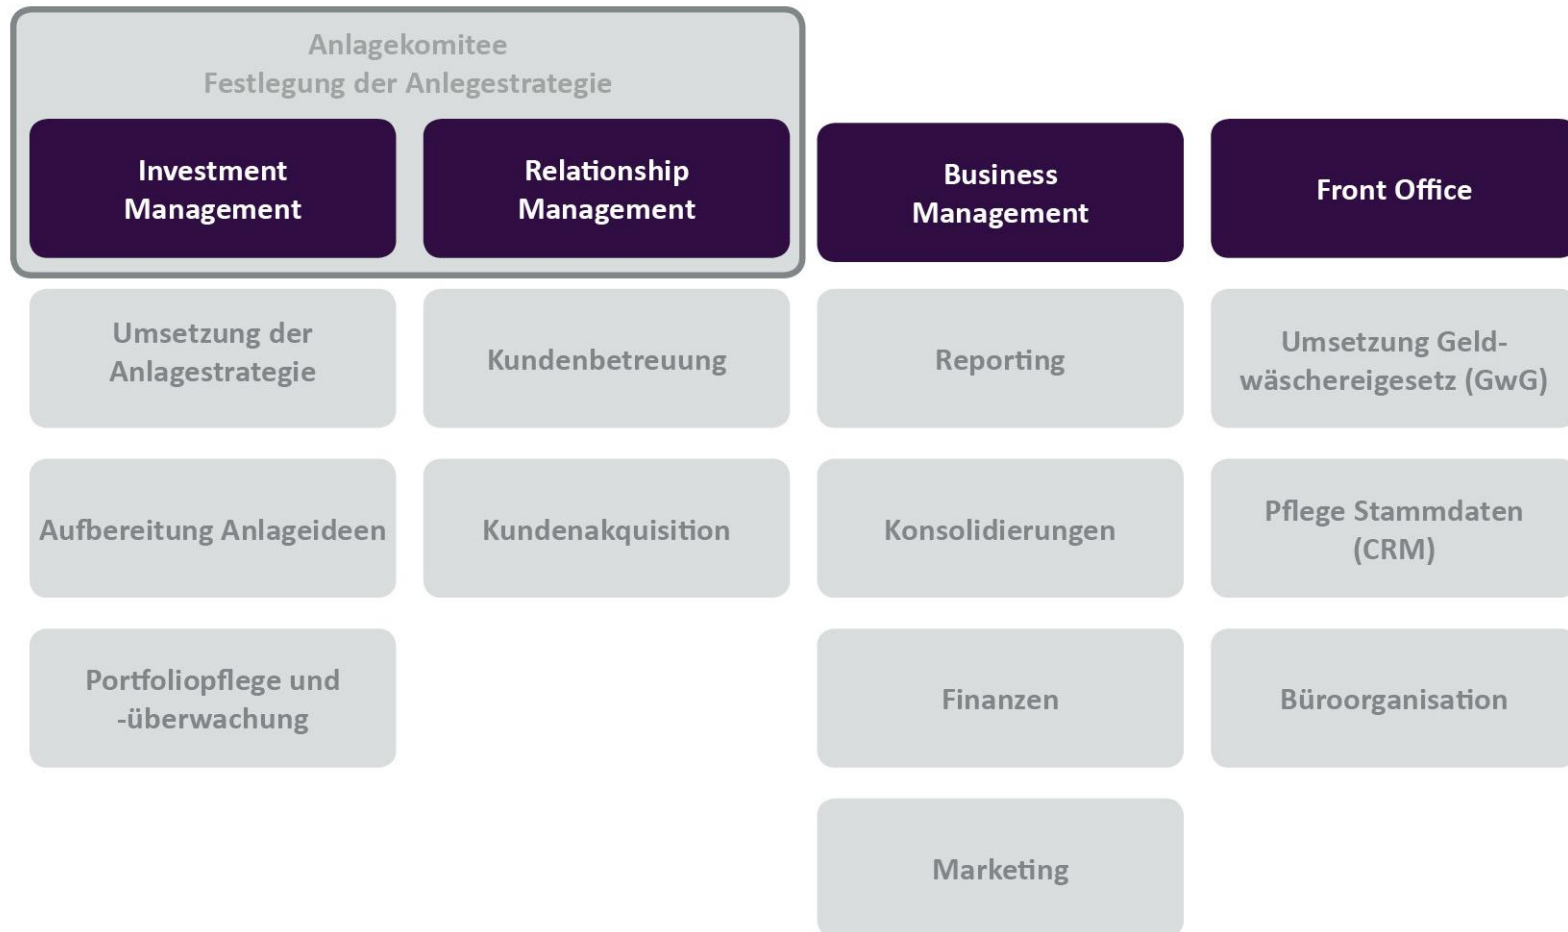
Anlagekomitee
Festlegung der Anlegestrategie

Investment Management

Umsetzung der Anlagestrategie

Aufbereitung Anlageideen

Portfoliopflege und -überwachung

Relationship Management

Kundenbetreuung

Kundenakquisition

Business Management

Reporting

Konsolidierungen

Finanzen

Marketing

Front Office

Umsetzung Geldwäschereigesetz (GwG)

Pflege Stammdaten (CRM)

Büroorganisation